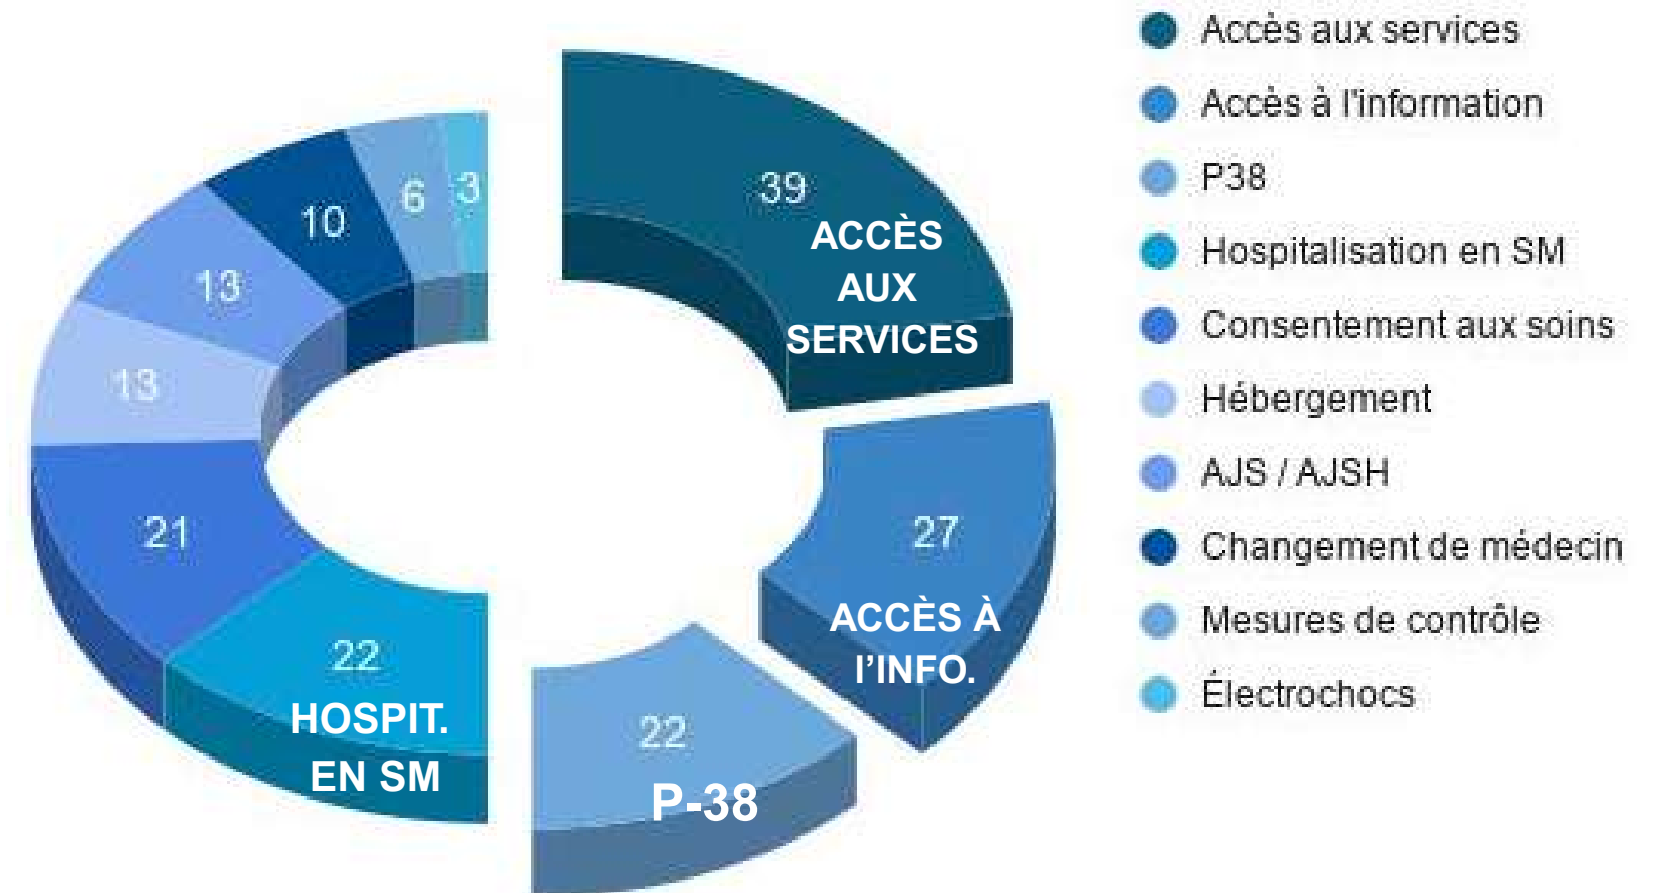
39
ACCÈS AUX SERVICES

27
ACCÈS À L'INFO.

22
P-38

22
HOSPIT. EN SM

21

13

13

10

6

3

Accès aux services
Accès à l'information
P38
Hospitalisation en SM
Consentement aux soins
Hébergement
AJS / AJSH
Changement de médecin
Mesures de contrôle
Électrochocs